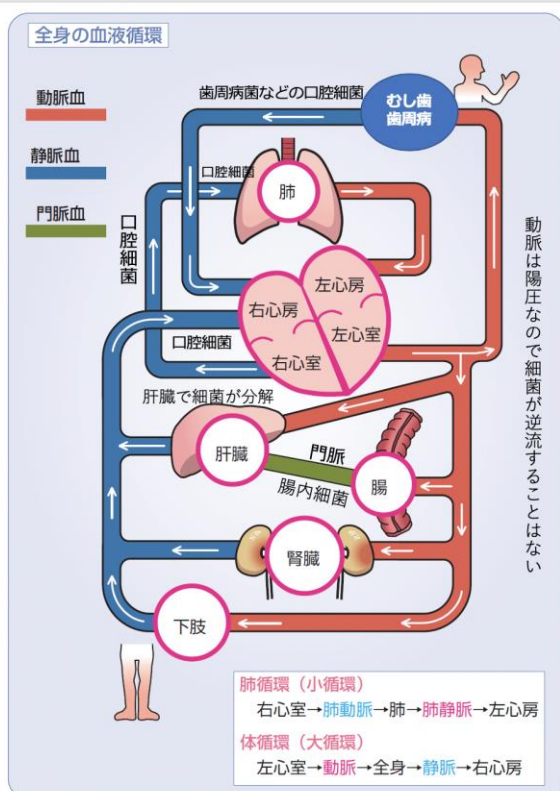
全身の血液循環

動脈血

静脈血

門脈血

歯周病菌などの口腔細菌

むし歯
歯周病

口腔細菌

肺

口腔細菌

動脈は陽圧なので細菌が逆流することはない

左心房

右心房

左心室

右心室

口腔細菌

肝臓で細菌が分解

肝臓

門脈

腸内細菌

腸

腎臓

下肢

肺循環（小循環）
右心室→肺動脈→肺→肺静脈→左心房

体循環（大循環）
左心室→動脈→全身→静脈→右心房